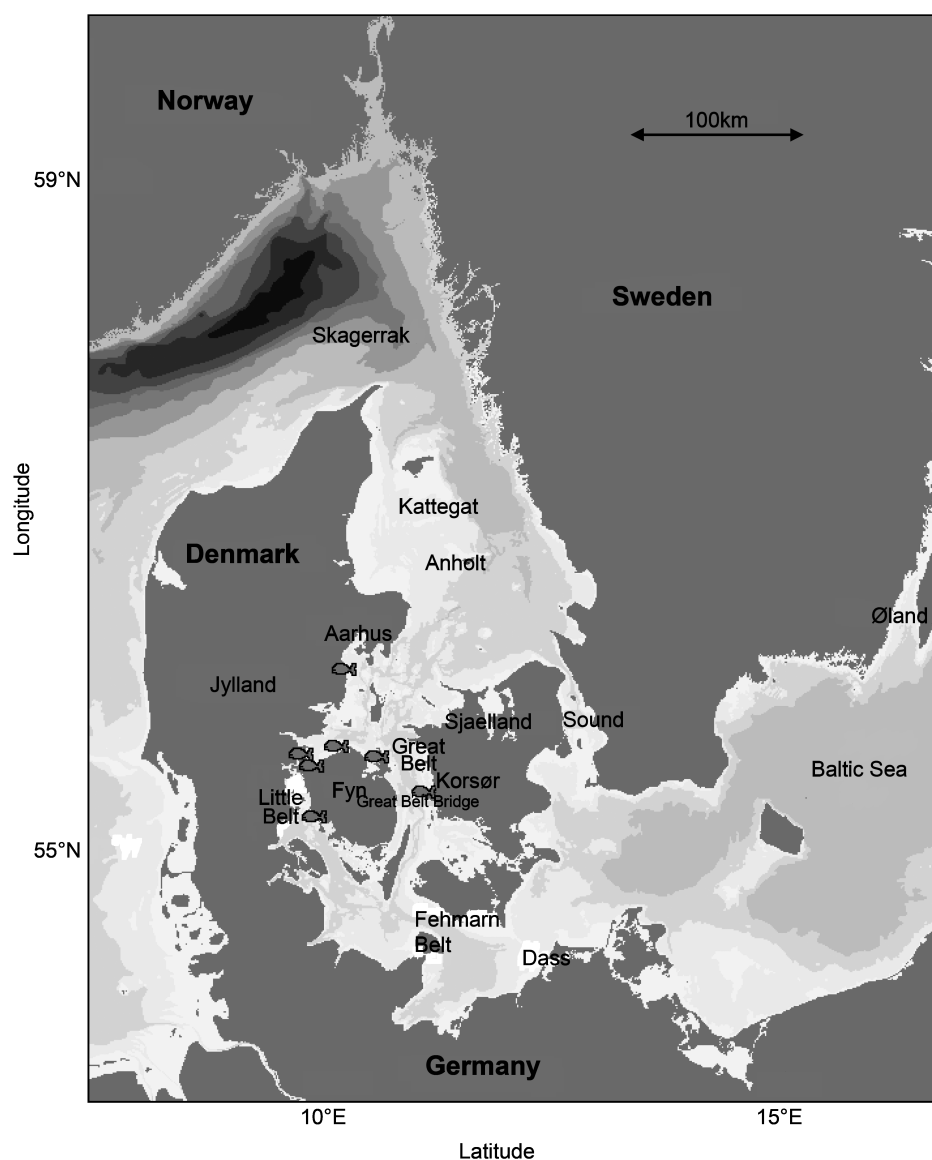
Norway

100km

59°N

Sweden

Skagerrak

Longitude

Kattegat

Denmark

Anholt

Øland

Aarhus

Jylland

Sjaelland

Sound

Great Belt

Baltic Sea

Korsør

Little Belt

Fyn

Great Belt Bridge

55°N

Fehmarn Belt

Dass

Germany

10°E

15°E

Latitude